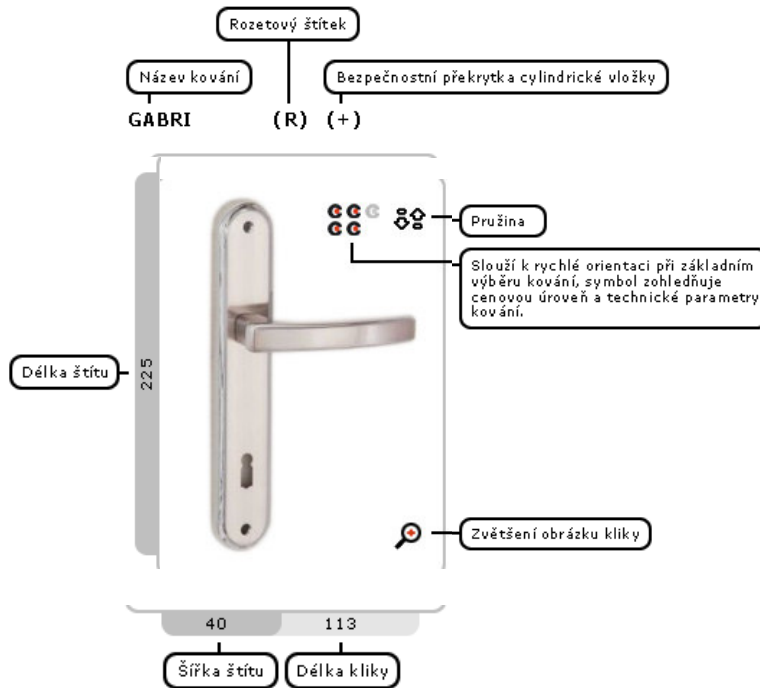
Rozetový štítek

Název kování

Bezpečnostní překrytka cylindrické vložky

GABRI

(R)

(+)

Pružina

Slouží k rychlé orientaci při základním výběru kování, symbol zohledňuje cenovou úroveň a technické parametry kování.

Délka štítu

225

Zvětšení obrázku kliky

40

113

Šířka štítu

Délka kliky